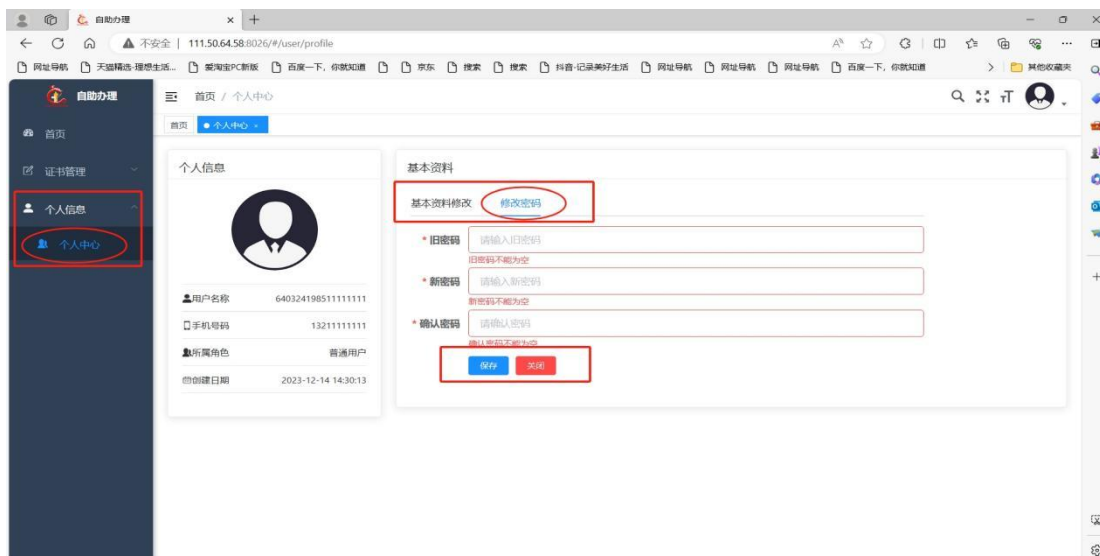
自助办理 × +

不安全 | 111.50.64.58:8026/#/user/profile

网址导航 天猫精选-理想生活... 爱淘宝PC新版 百度一下，你就知道 京东 搜索 搜索 抖音-记录美好生活 网址导航 网址导航 网址导航 网址导航 百度一下，你就知道 其他收藏夹

自助办理

首页 / 个人中心

首页 • 个人中心 ×

首页

证书管理

个人信息

个人中心

个人信息

用户名称 640324198511111111

手机号码 13211111111

所属角色 普通用户

创建日期 2023-12-14 14:30:13

基本资料

基本资料修改 修改密码

* 旧密码 请输入旧密码

旧密码不能为空

* 新密码 请输入新密码

新密码不能为空

* 确认密码 请确认密码

确认密码不能为空

保存 关闭